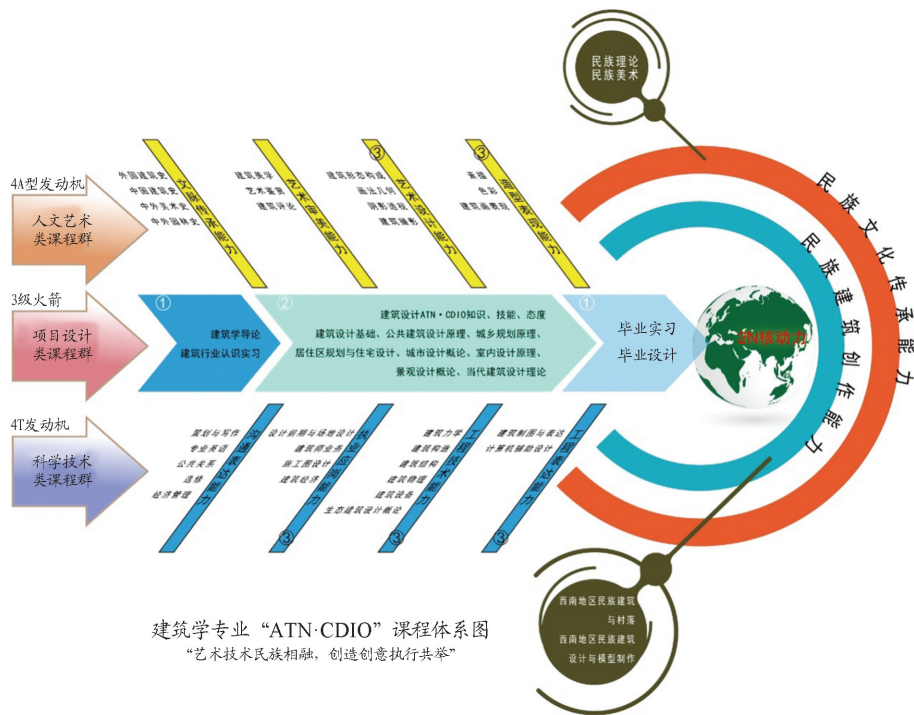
民族理论
民族美术

4A型发动机

人文艺术类课程群

外国建筑史
中国建筑史
中外美术史
中外园林史

文化传承能力

建筑美学
艺术鉴赏
建筑评论

艺术审美能力

③

建筑形态构成
画法几何
阴影透视
建筑摄影

艺术设计能力

③

素描
色彩
建筑画表现

图形表现能力

民族文化传承能力

民族建筑创作能力

3级火箭

项目设计类课程群

①

建筑学导论
建筑行业认识实习

②

建筑设计ATN·CDIO知识、技能、态度
建筑设计基础、公共建筑设计原理、城乡规划原理、居住区规划与住宅设计、城市设计概论、室内设计原理、景观设计概论、当代建筑设计理论

①

毕业实习
毕业设计

2N核动力

4T发动机

科学技术类课程群

策划与写作
专业英语
公共关系
法规
经济管理

交流组织能力

③

设计前期与场地设计
建筑师业务
施工图设计
建筑经济
生态建筑设计概论

建筑师业务能力

③

建筑力学
建筑构造
建筑结构
建筑物理
建筑设备

工程技术能力

③

建筑制图与表达
计算机辅助设计

工程图示能力

西南地区民族建筑与村落
西南地区民族建筑设计与模型制作

建筑学专业“ATN·CDIO”课程体系图
“艺术技术民族相融，创造创意执行共举”